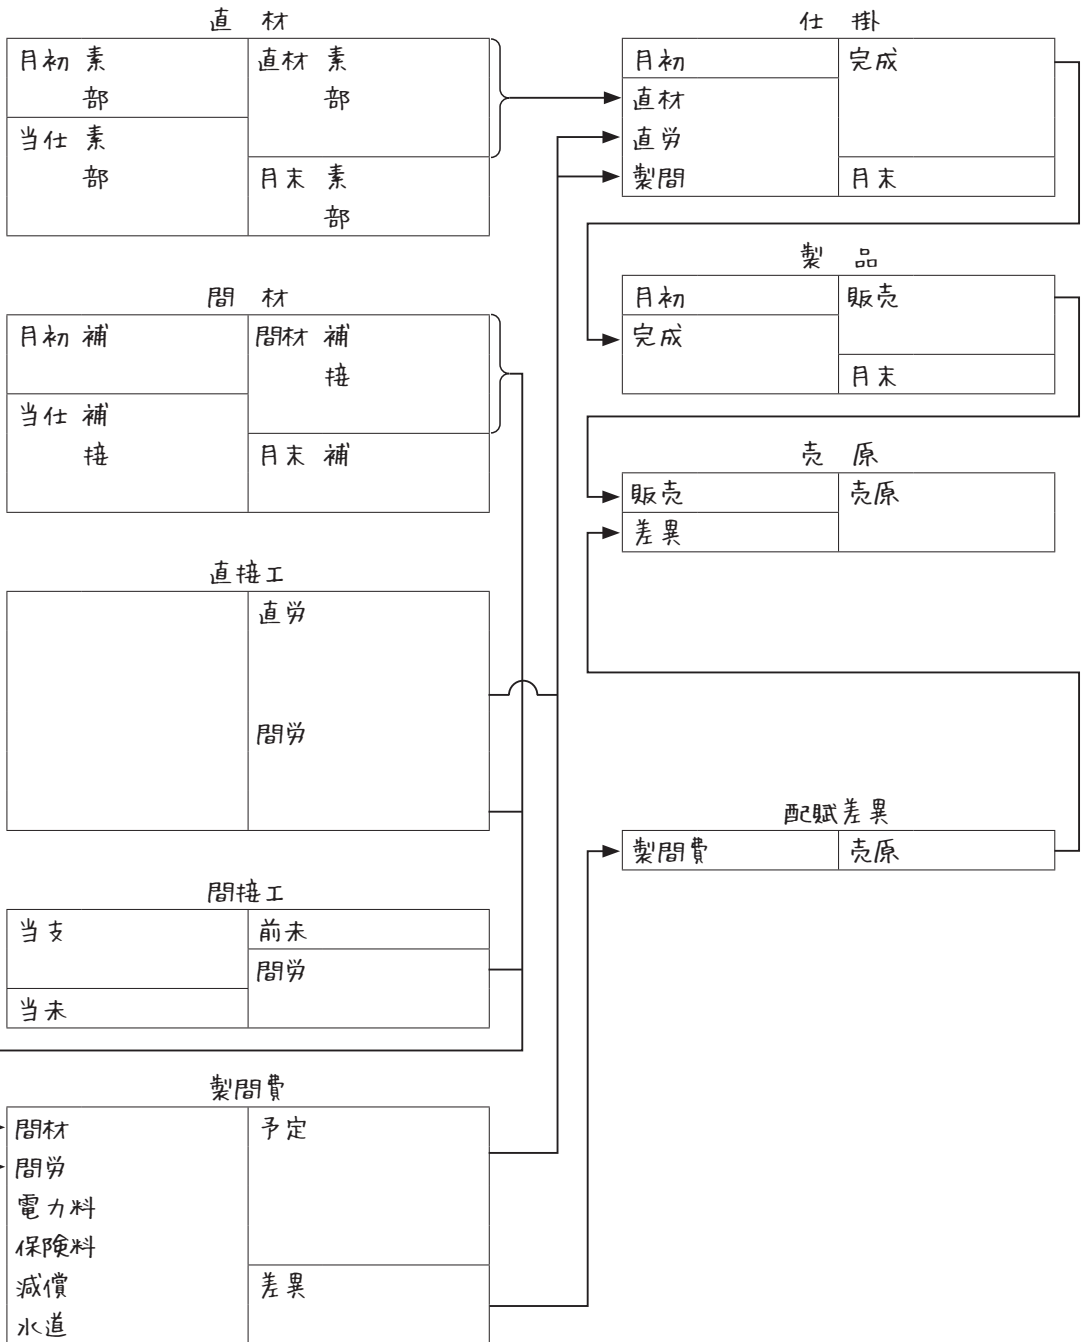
直　材

| 月初 素 部 | 直材 素 部 |
|---|---|
| 当仕 素 部 | 月末 素 部 |

間　材

| 月初 補 | 間材 補 捶 |
|---|---|
| 当仕 補 捶 | 月末 補 |

直捶工

| | 直労 |
|---|---|
| | 間労 |

間捶工

| 当支 | 前末 |
|---|---|
| | 間労 |
| 当末 | |

製間費

| 間材 | 予定 |
|---|---|
| 間労 | |
| 電力料 | |
| 保険料 | |
| 減償 | 差異 |
| 水道 | |

仕　掛

| 月初 | 完成 |
|---|---|
| 直材 | |
| 直労 | |
| 製間 | 月末 |

製　品

| 月初 | 販売 |
|---|---|
| 完成 | 月末 |

売　原

| 販売 | 売原 |
|---|---|
| 差異 | |

配賦差異

| 製間費 | 売原 |
|---|---|